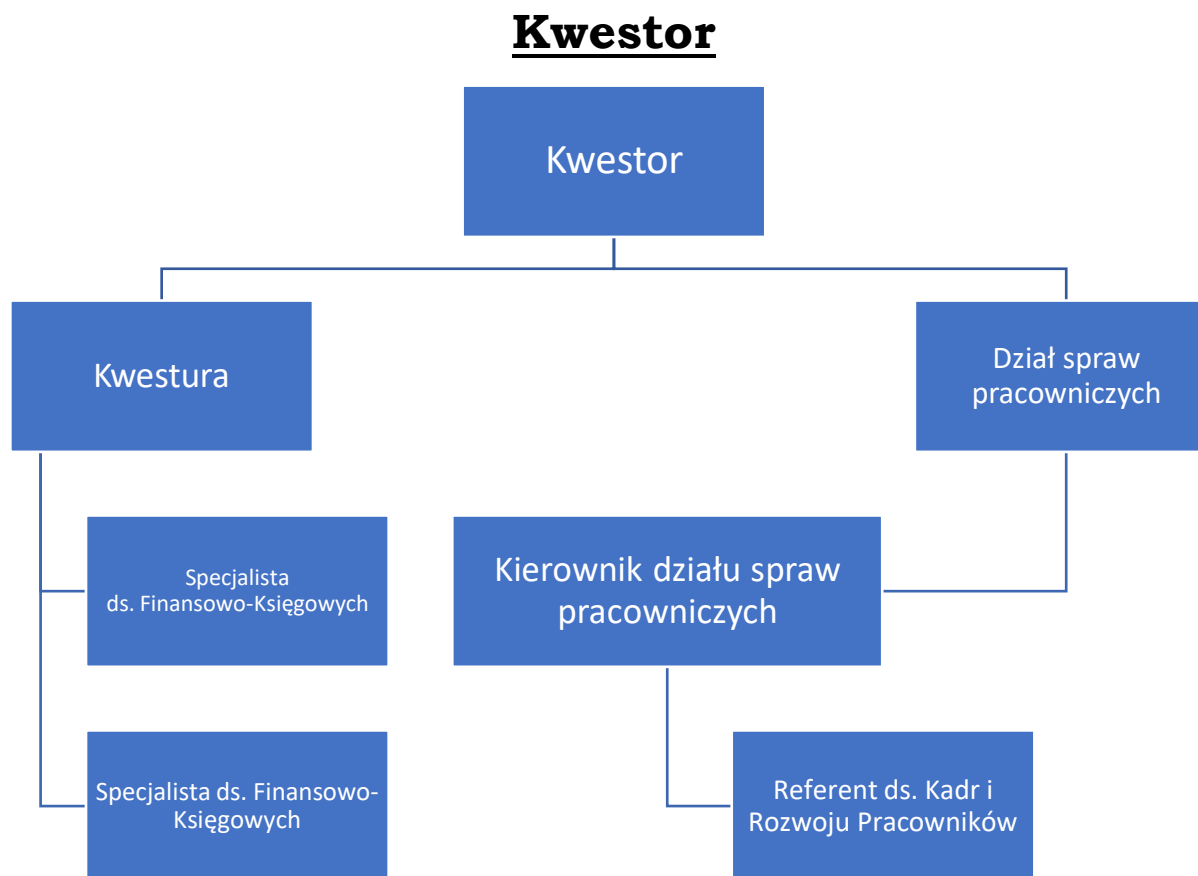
Kwestor

Kwestor

Kwestura

Dział spraw pracowniczych

Specjalista ds. Finansowo-Księgowych

Kierownik działu spraw pracowniczych

Specjalista ds. Finansowo-Księgowych

Referent ds. Kadr i Rozwoju Pracowników